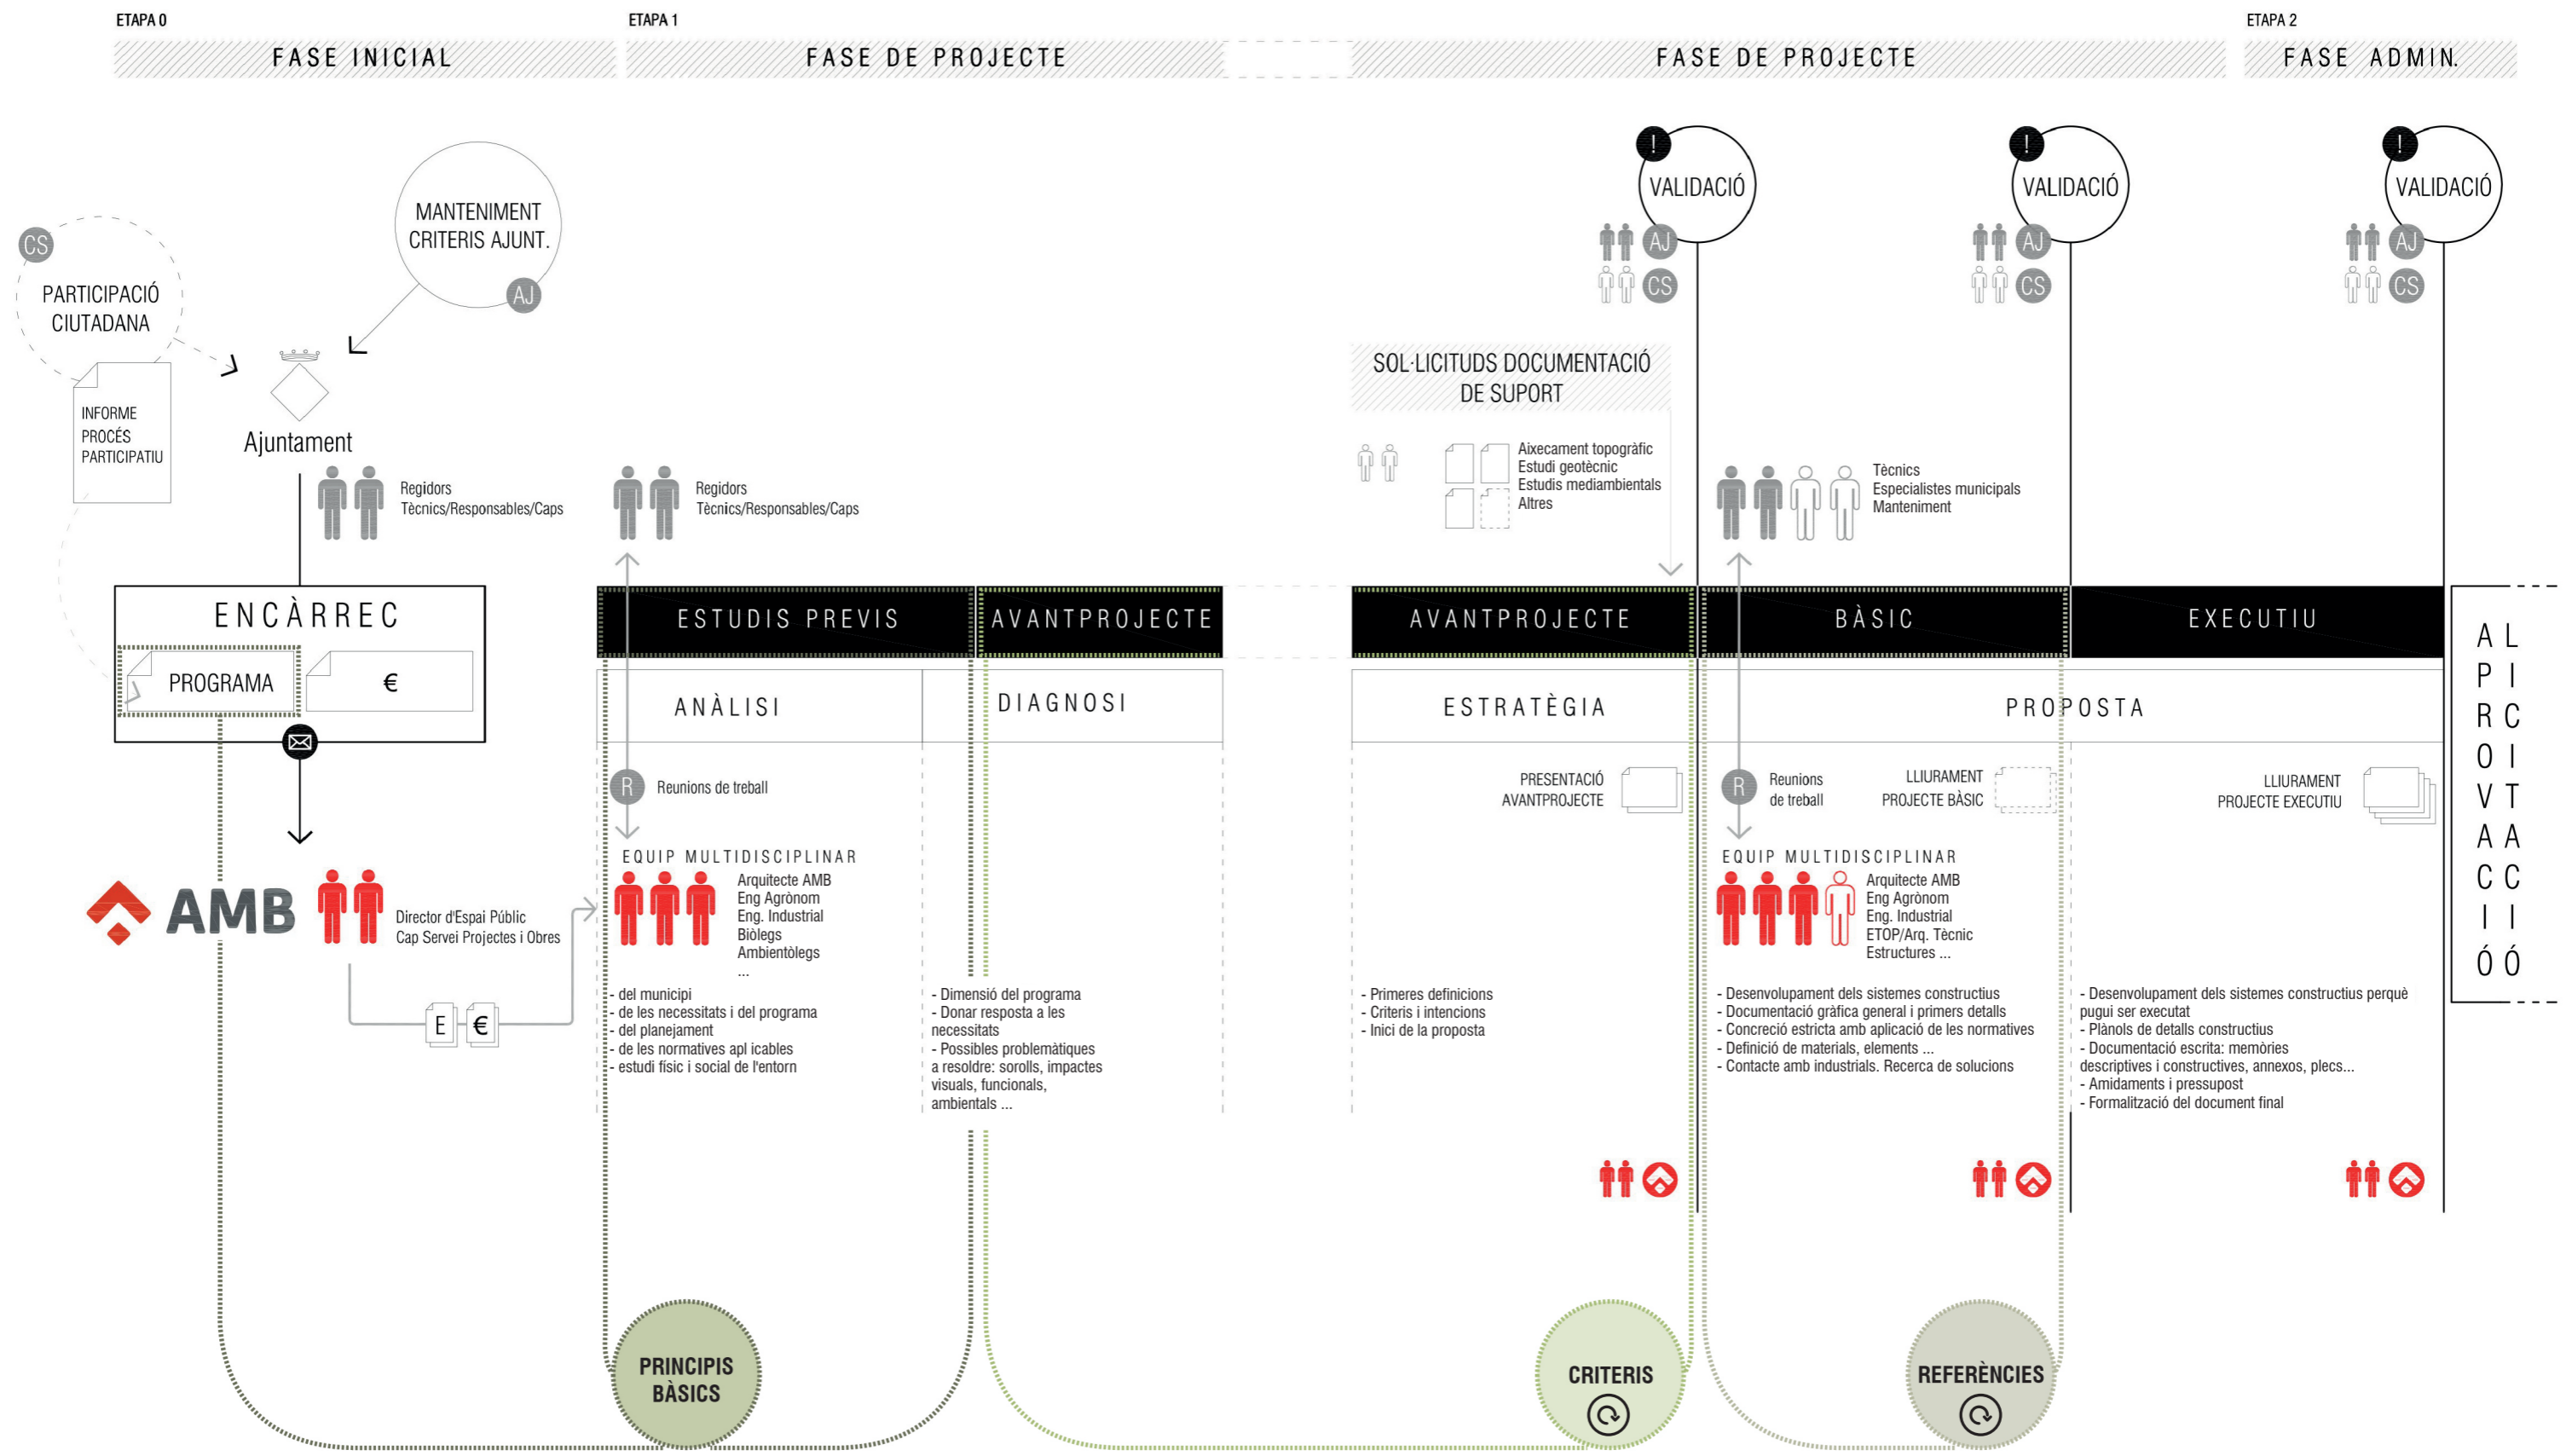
ETAPA 0
FASE INICIAL

ETAPA 1
FASE DE PROJECTE

FASE DE PROJECTE

ETAPA 2
FASE ADMIN.

CS
PARTICIPACIÓ CIUTADANA

MANTENIMENT CRITERIS AJUNT.
AJ

INFORME PROCÉS PARTICIPATIU

Ajuntament

Regidors
Tècnics/Responsables/Caps

Regidors
Tècnics/Responsables/Caps

VALIDACIÓ
AJ
CS

VALIDACIÓ
AJ
CS

VALIDACIÓ
AJ
CS

SOL·LICITUDS DOCUMENTACIÓ DE SUPORT

Aixecament topogràfic
Estudi geotècnic
Estudis mediambientals
Altres

Tècnics
Especialistes municipals
Manteniment

ENCÀRREC
PROGRAMA
€

ESTUDIS PREVIS
AVANTPROJECTE
AVANTPROJECTE
BÀSIC
EXECUTIU

APROVACIÓ LICITACIÓ

ANÀLISI
DIAGNOSI
ESTRATÈGIA
PROPOSTA

R
Reunions de treball

PRESENTACIÓ AVANTPROJECTE

R
Reunions de treball

LLIURAMENT PROJECTE BÀSIC

LLIURAMENT PROJECTE EXECUTIU

EQUIP MULTIDISCIPLINAR
Arquitecte AMB
Eng Agrònom
Eng. Industrial
Biòlegs
Ambientòlegs
...

EQUIP MULTIDISCIPLINAR
Arquitecte AMB
Eng Agrònom
Eng. Industrial
ETOP/Arq. Tècnic
Estructures ...

AMB
Director d'Espai Públic
Cap Servei Projectes i Obres

E
€

- del municipi
- de les necessitats i del programa
- del planejament
- de les normatives apl icables
- estudi físic i social de l'entorn

- Dimensió del programa
- Donar resposta a les necessitats
- Possibles problemàtiques a resoldre: sorolls, impactes visuals, funcionals, ambientals ...

- Primeres definicions
- Criteris i intencions
- Inici de la proposta

- Desenvolupament dels sistemes constructius
- Documentació gràfica general i primers detalls
- Concreció estricta amb aplicació de les normatives
- Definició de materials, elements ...
- Contacte amb industrials. Recerca de solucions

- Desenvolupament dels sistemes constructius perquè pugui ser executat
- Plànols de detalls constructius
- Documentació escrita: memòries descriptives i constructives, annexos, plecs...
- Amidaments i pressupost
- Formalització del document final

PRINCIPIS BÀSICS
CRITERIS
REFERÈNCIES